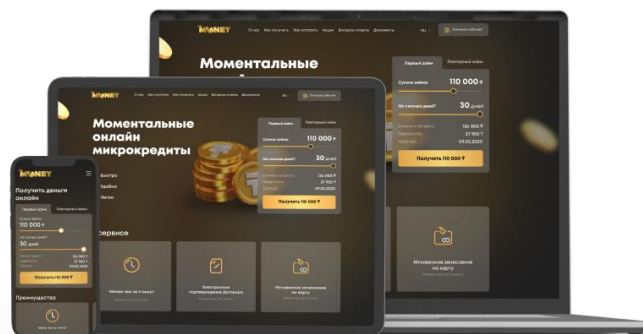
MONEY

О нас Как получить Как погасить Акции Вопросы ответы Документы RU Личный кабинет

Моментальные

Первый займ Повторный займ

Сумма займа 110 000 ₽

На сколько дней? 30 дней

Сумма к возврату 136 900 ₽
Переплата 27 900 ₽
Срок до 09.02.2030

Получить 110 000 ₽

Мгновенное зачисление на карту

MONEY

О нас Как получить Как погасить Акции Вопросы ответы Документы RU Личный кабинет

Моментальные онлайн микрокредиты

Первый займ Повторный займ

Сумма займа 110 000 ₽

На сколько дней? 30 дней

Сумма к возврату 136 900 ₽
Переплата 27 900 ₽
Срок до 09.02.2030

Получить 110 000 ₽

Быстро
Удобно
Легко

сервиса

Займ за 15 минут

Электронное подписание Договора

Мгновенное зачисление на карту

MONEY

Получить деньги онлайн

Первый займ Повторный займ

Сумма займа
110 000 ₽

На сколько дней?
30 дней

Сумма к возврату 136 900 ₽
Переплата 27 900 ₽
Срок до 09.02.2030

Получить 110 000 ₽

Преимущества